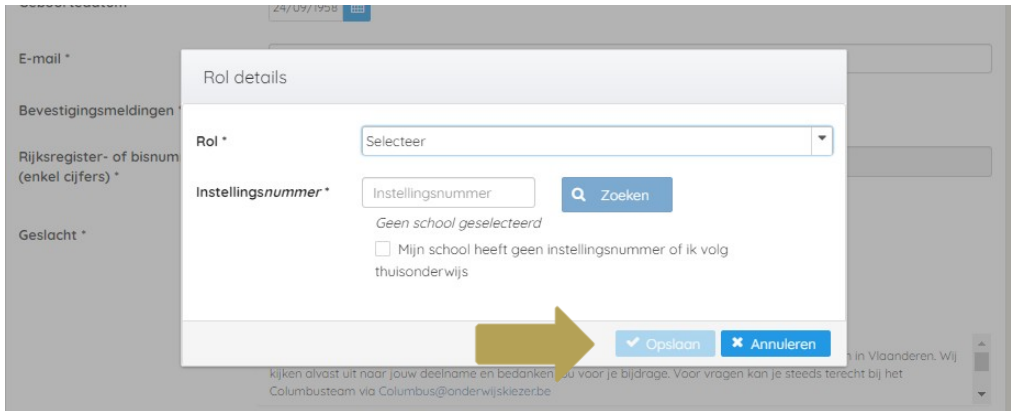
24/09/1958

E-mail *

Bevestigingsmeldingen *

Rijksregister- of bisnum (enkel cijfers) *

Geslacht *

Rol details

Rol *

Selecteer

Instellingsnummer *

Instellingsnummer

Zoeken

Geen school geselecteerd

Mijn school heeft geen instellingsnummer of ik volg thuisonderwijs

Opslaan

Annuleren

n in Vlaanderen. Wij kijken alvast uit naar jouw deelname en bedanken jou voor je bijdrage. Voor vragen kan je steeds terecht bij het Columbusteam via Columbus@onderwijskiezer.be